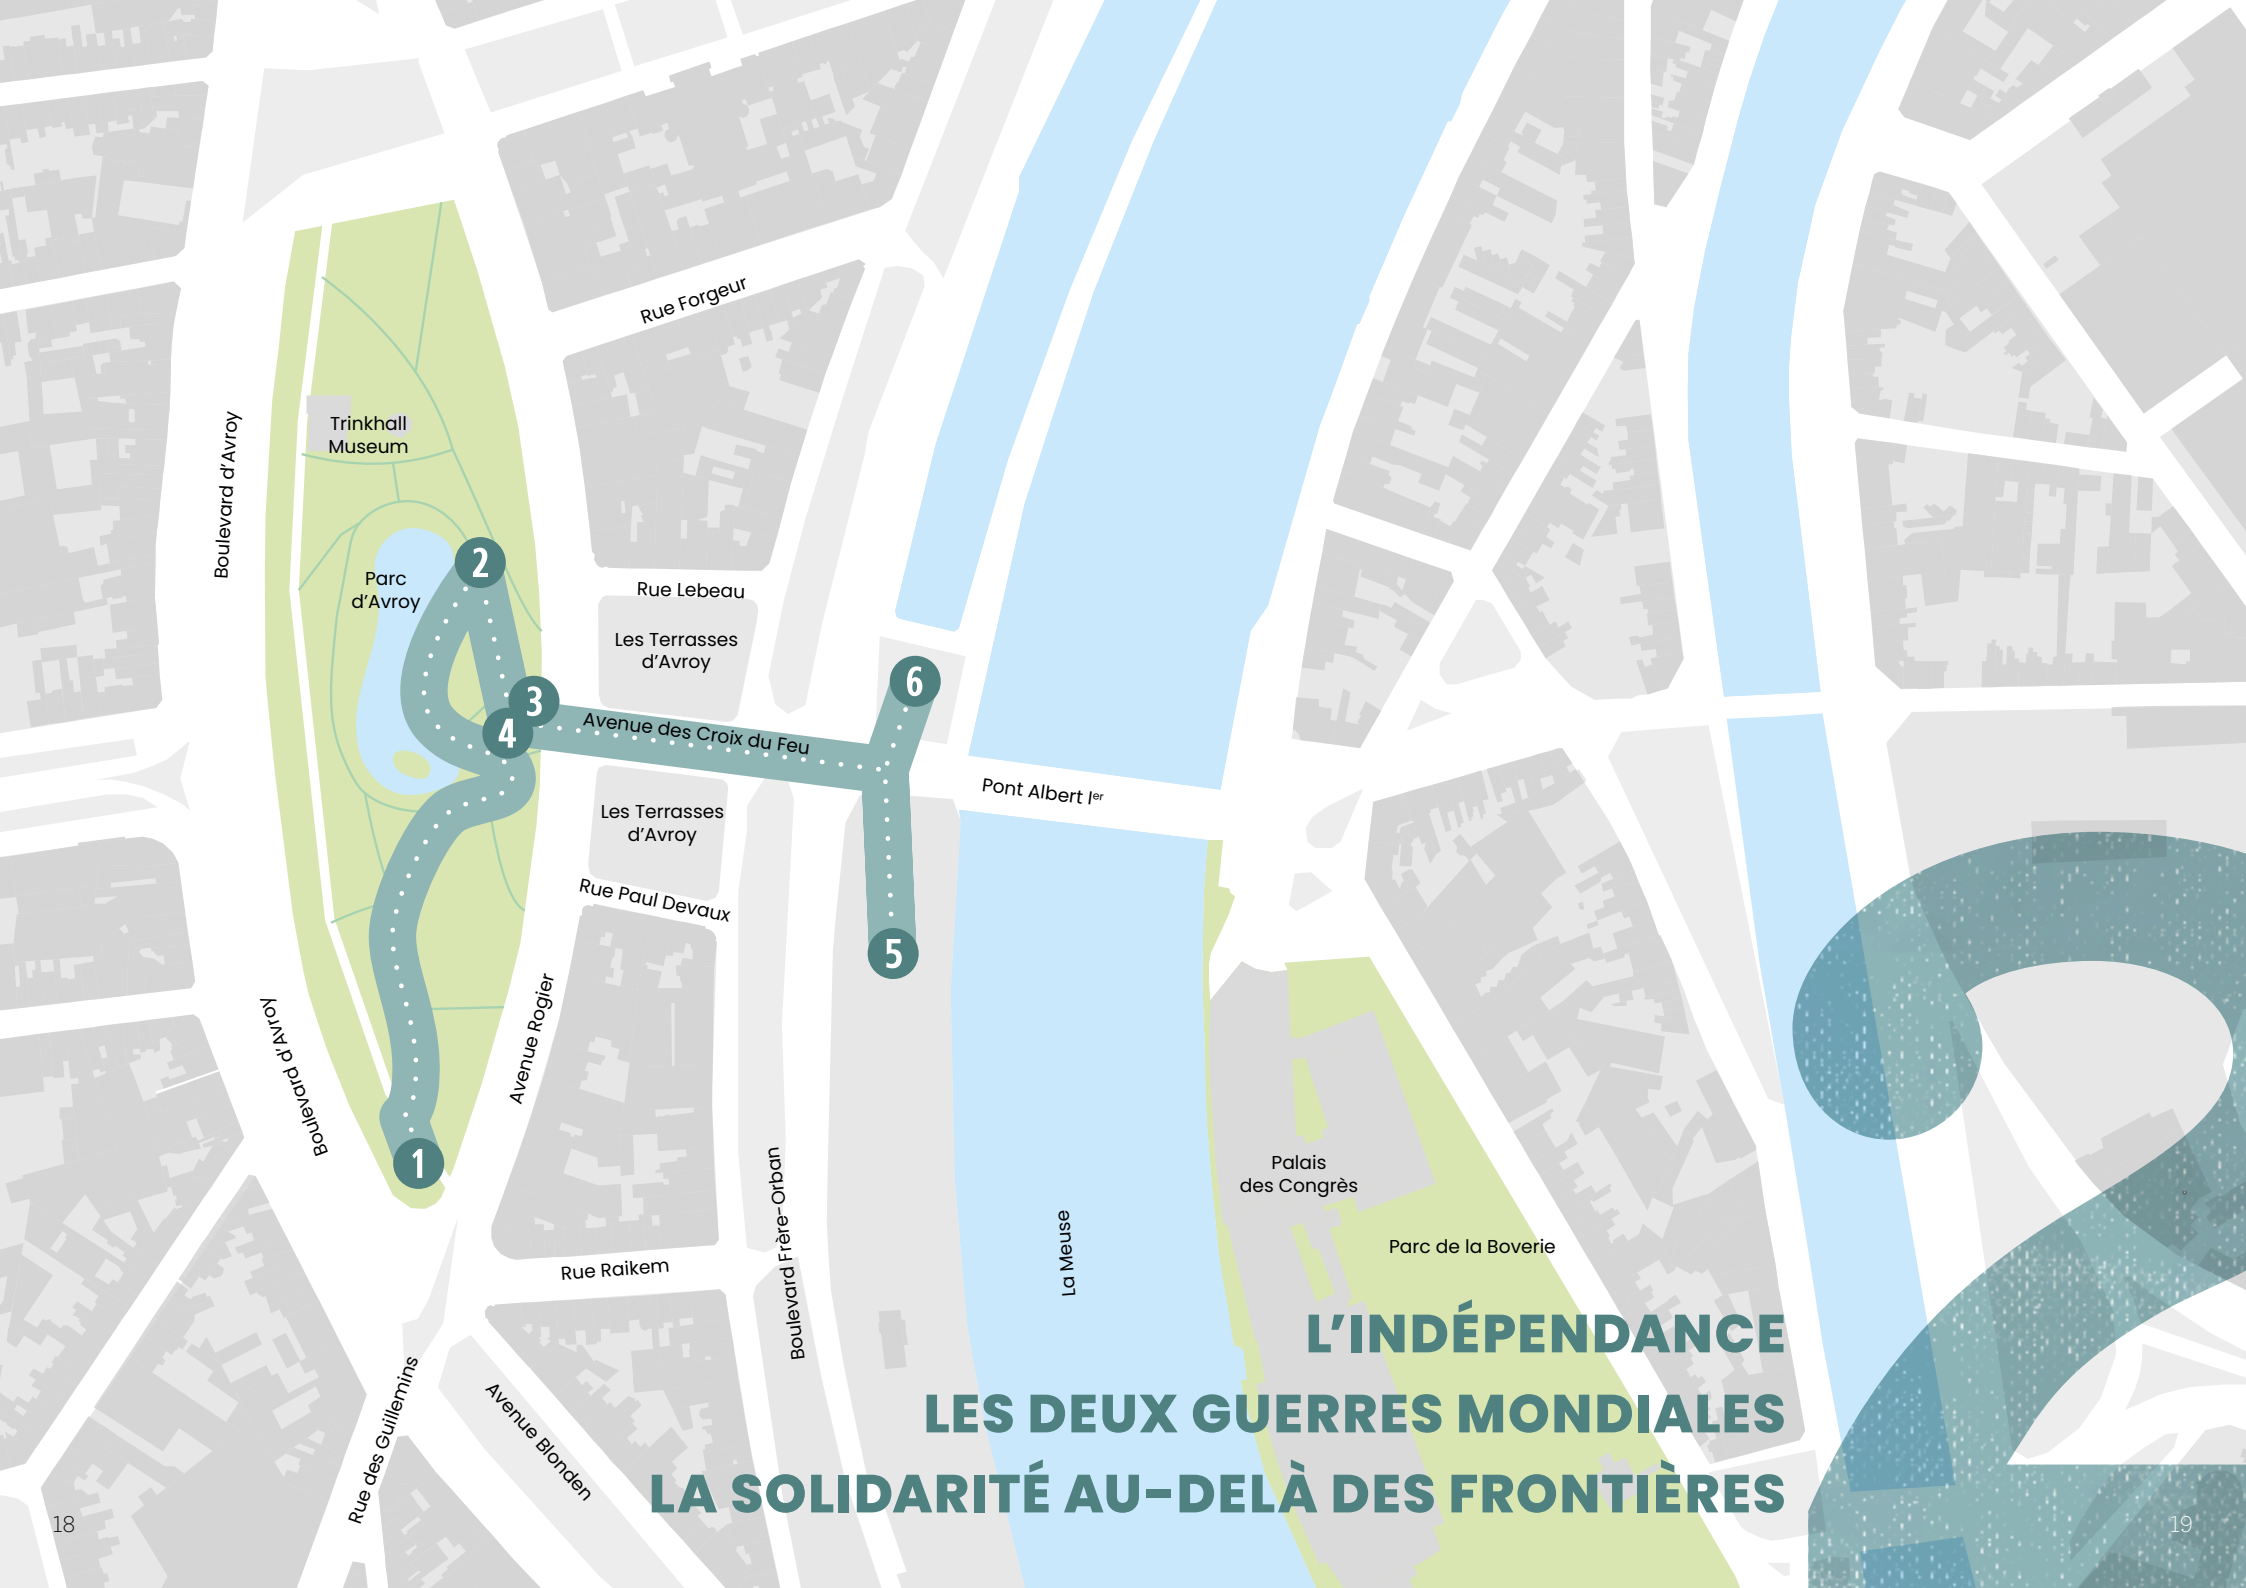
Rue Forgeur

Trinkhall Museum

Boulevard d'Avroy

Parc d'Avroy

2

Rue Lebeau

Les Terrasses d'Avroy

6

3

4

Avenue des Croix du Feu

Pont Albert Ier

Les Terrasses d'Avroy

Rue Paul Devaux

5

Boulevard d'Avroy

Avenue Rogier

1

Palais des Congrès

Parc de la Boverie

Boulevard Frère-Orban

La Meuse

Rue Raikem

L'INDÉPENDANCE

LES DEUX GUERRES MONDIALES

LA SOLIDARITÉ AU-DELÀ DES FRONTIÈRES

Rue des Guillemins

Avenue Blonden

18

19

2